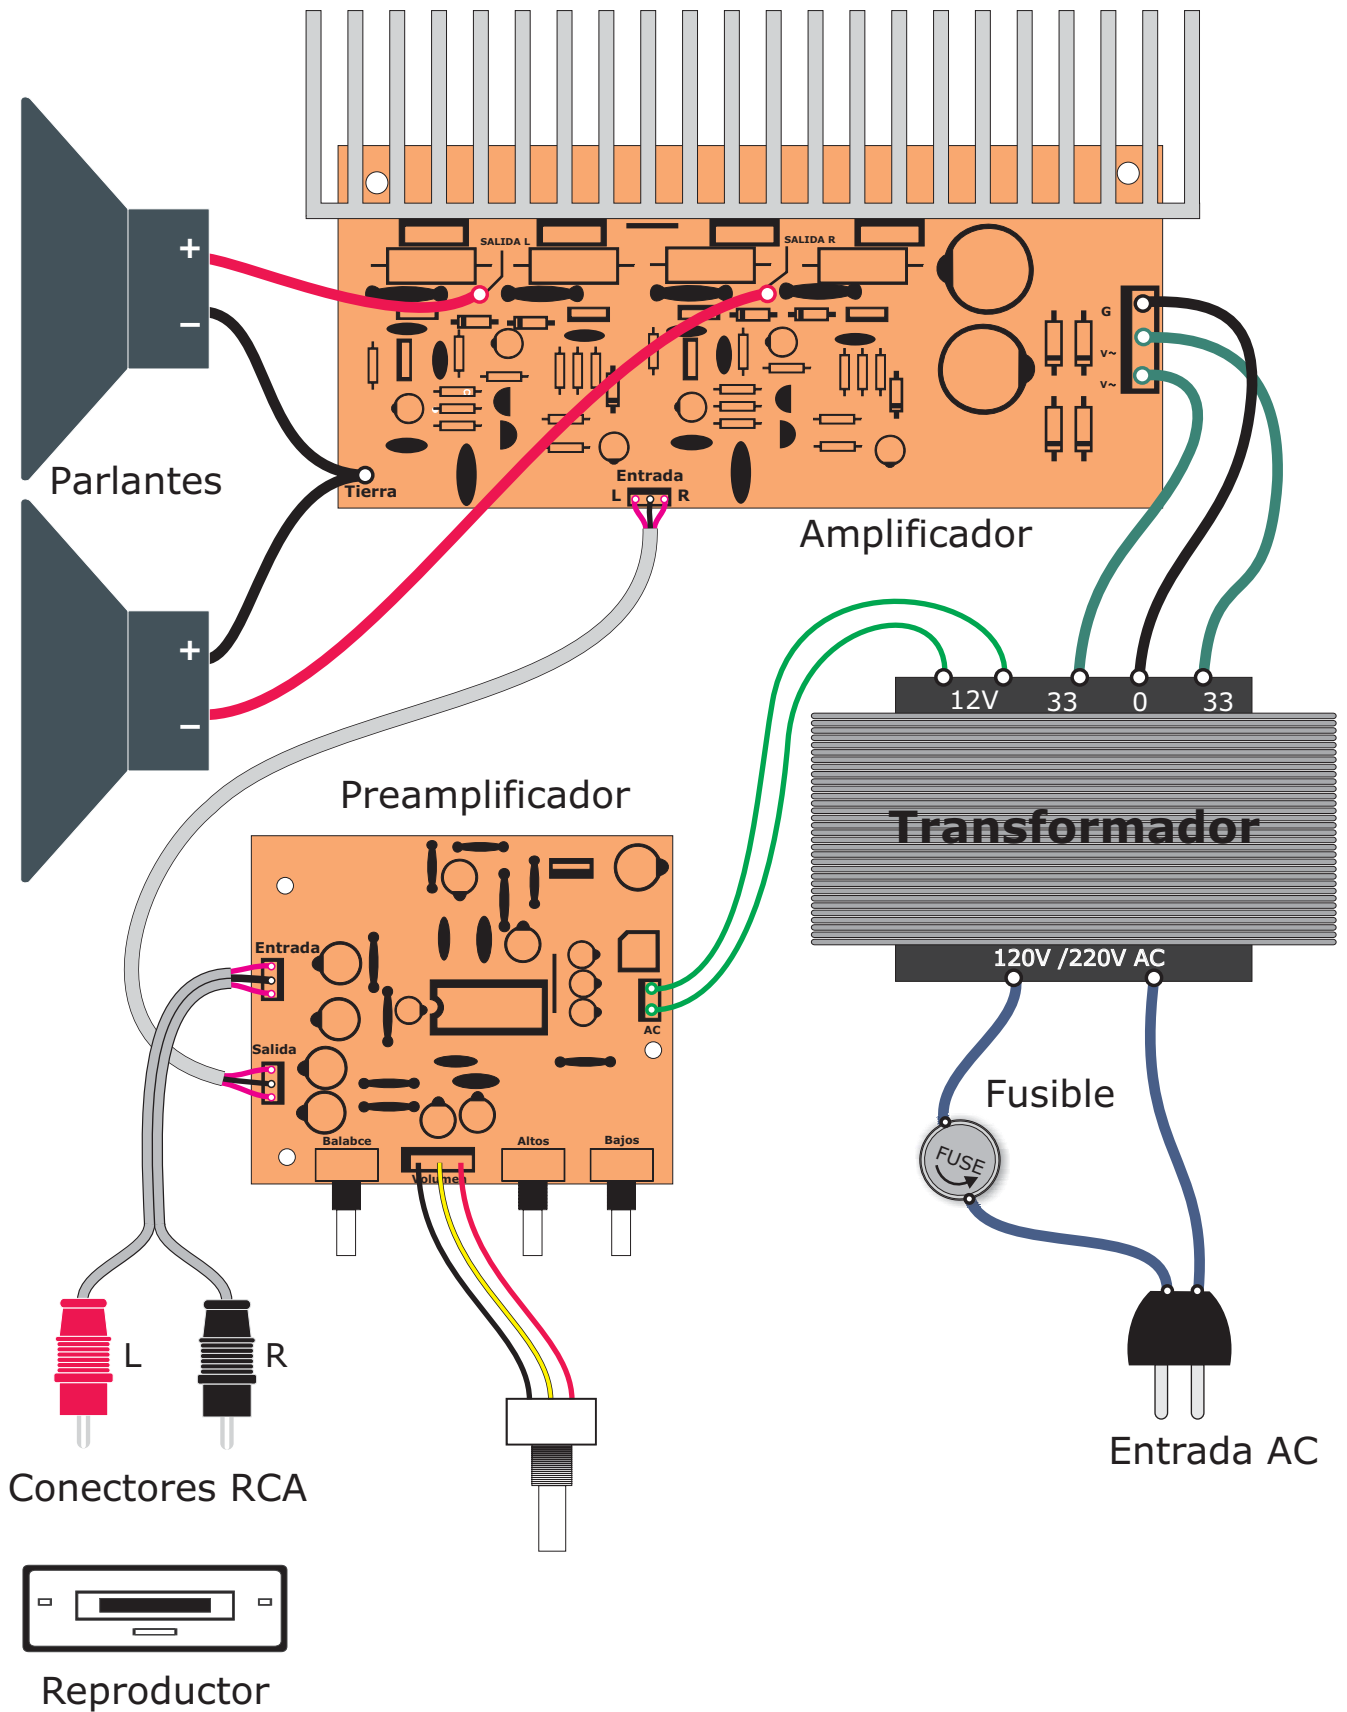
SALIDA L
SALIDA R
G
V~
V~
+
−
Parlantes
Tierra
Entrada
L R
Amplificador
+
−
12V 33 0 33
Transformador
120V /220V AC
Preamplificador
Entrada
Salida
AC
Balabce
Volumen
Altos
Bajos
Fusible
FUSE
L
R
Conectores RCA
Entrada AC
Reproductor